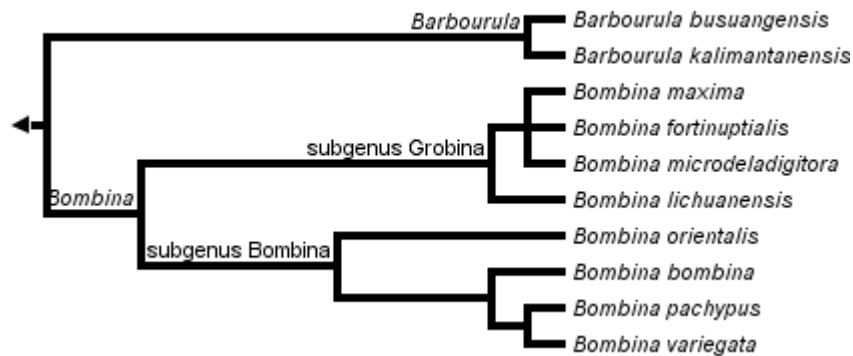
Barbourula
Barbourula busuangensis
Barbourula kalimantanensis
Bombina maxima
subgenus Grobina
Bombina fortinuptialis
Bombina microdeladigitora
Bombina lichuanensis
Bombina
subgenus Bombina
Bombina orientalis
Bombina bombina
Bombina pachypus
Bombina variegata